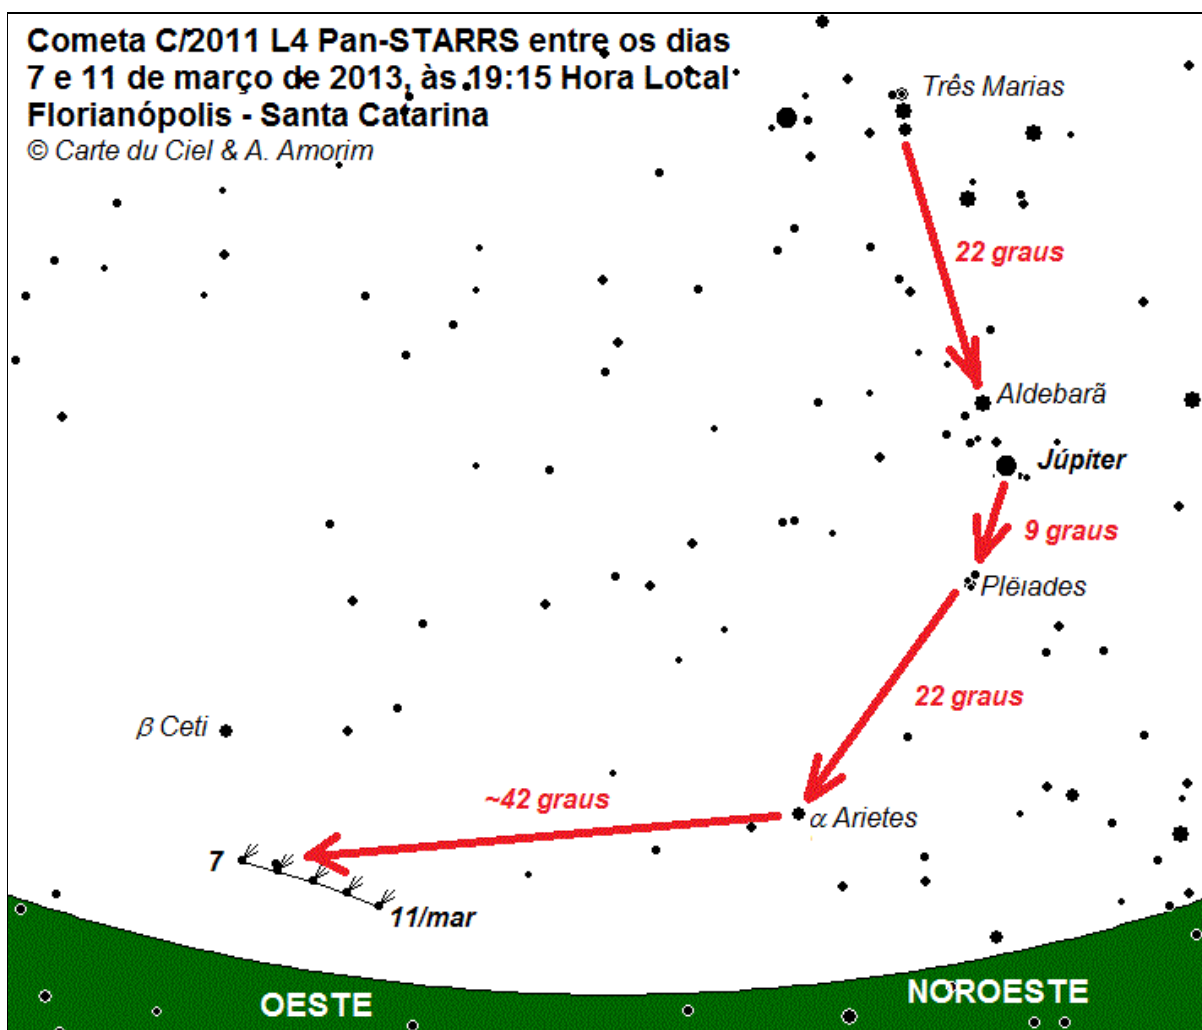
Cometa C/2011 L4 Pan-STARRS entre os dias 7 e 11 de março de 2013, às 19:15 Hora Local
Florianópolis - Santa Catarina
© Carte du Ciel & A. Amorim

Três Marias

22 graus

Aldebarã

Júpiter

9 graus

Plêiades

22 graus

$\beta$ Ceti

~42 graus

$\alpha$ Arietes

7

11/mar

OESTE

NOROESTE